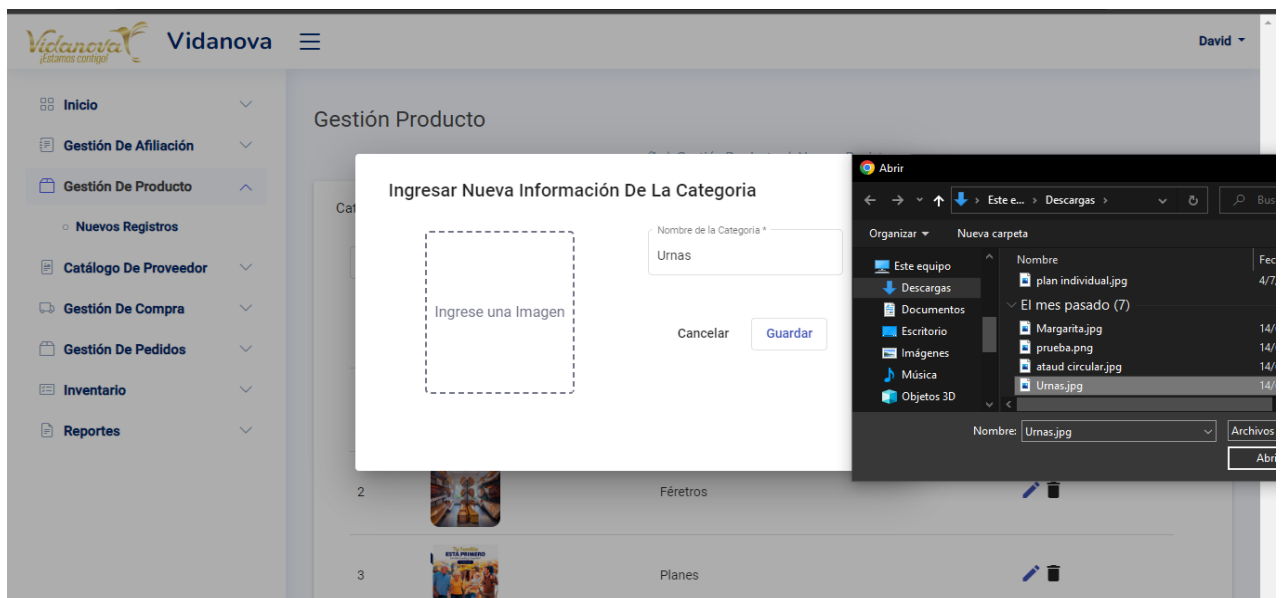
Vidanova ¡Estamos contigo! Vidanova

David

Inicio
Gestión De Afiliación
Gestión De Producto
Nuevos Registros
Catálogo De Proveedor
Gestión De Compra
Gestión De Pedidos
Inventario
Reportes

Gestión Producto

Cat

Ingresar Nueva Información De La Categoria

Ingrese una Imagen

Nombre de la Categoria *
Urnas

Cancelar
Guardar

| 2 | | Féretros |
|---|---|---|
| 3 | ESTÁ PRIMERO | Planes |

Abrir

Este e... › Descargas ›

Bus

Organizar ▾ Nueva carpeta

Este equipo
Descargas
Documentos
Escritorio
Imágenes
Música
Objetos 3D

Nombre
Fec
plan individual.jpg 4/7
El mes pasado (7)
Margarita.jpg 14/
prueba.png 14/
ataud circular.jpg 14/
Urnas.jpg 14/

Nombre: Urnas.jpg
Archivos
Abri